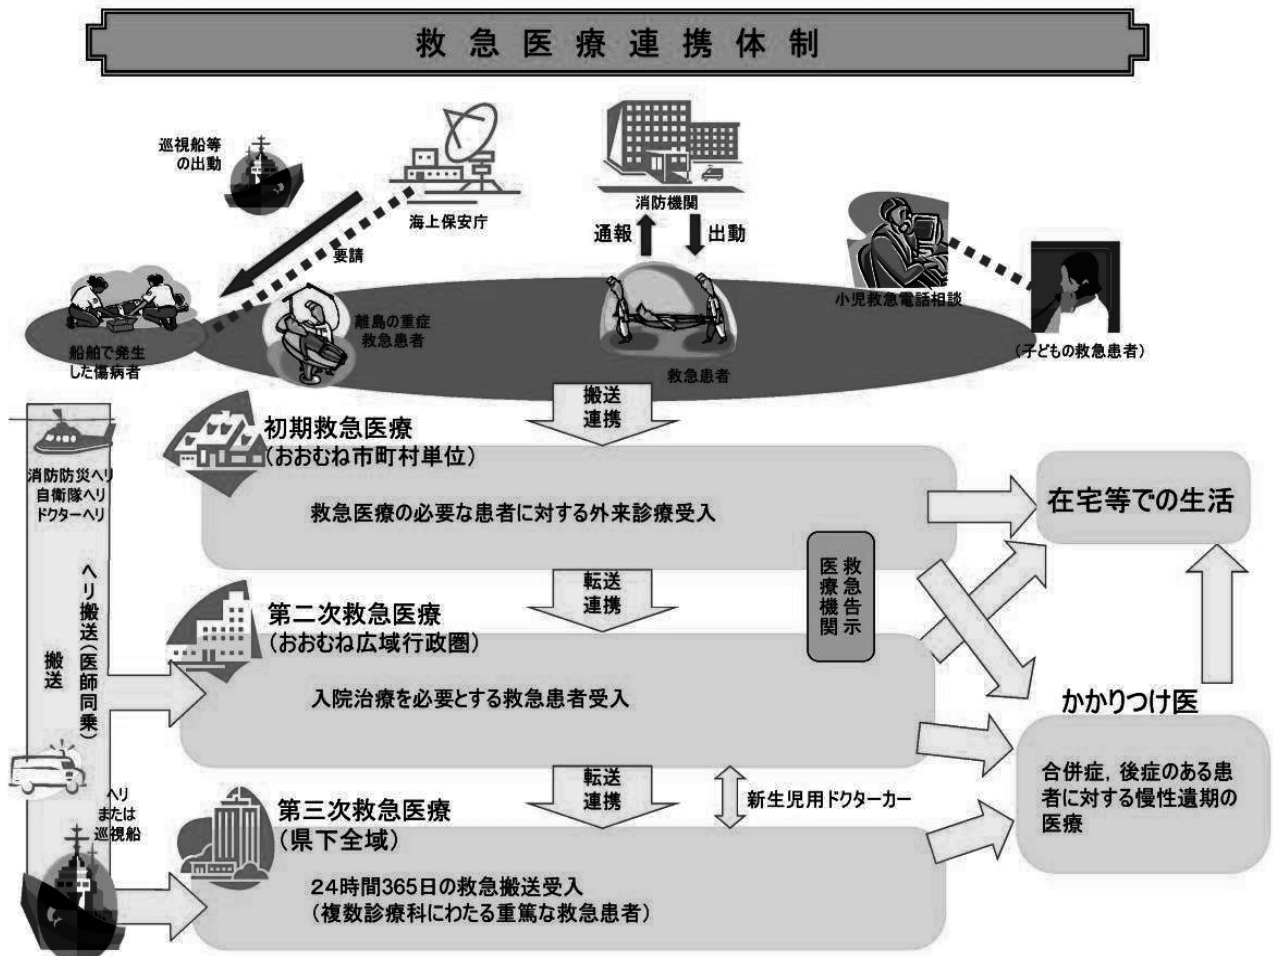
救急医療連携体制

巡視船等の出動

海上保安庁

消防機関

通報

出動

要請

小児救急電話相談

船舶で発生した傷病者

離島の重症救急患者

救急患者

（子どもの救急患者）

搬送連携

初期救急医療
（おおむね市町村単位）

救急医療の必要な患者に対する外来診療受入

在宅等での生活

消防防災ヘリ
自衛隊ヘリ
ドクターヘリ

ヘリ搬送（医師同乗）

搬送

転送連携

救急告示医療機関

第二次救急医療
（おおむね広域行政圏）

入院治療を必要とする救急患者受入

かかりつけ医

合併症，後症のある患者に対する慢性遺期の医療

転送連携

新生児用ドクターカー

ヘリまたは巡視船

第三次救急医療
（県下全域）

24時間365日の救急搬送受入
（複数診療科にわたる重篤な救急患者）